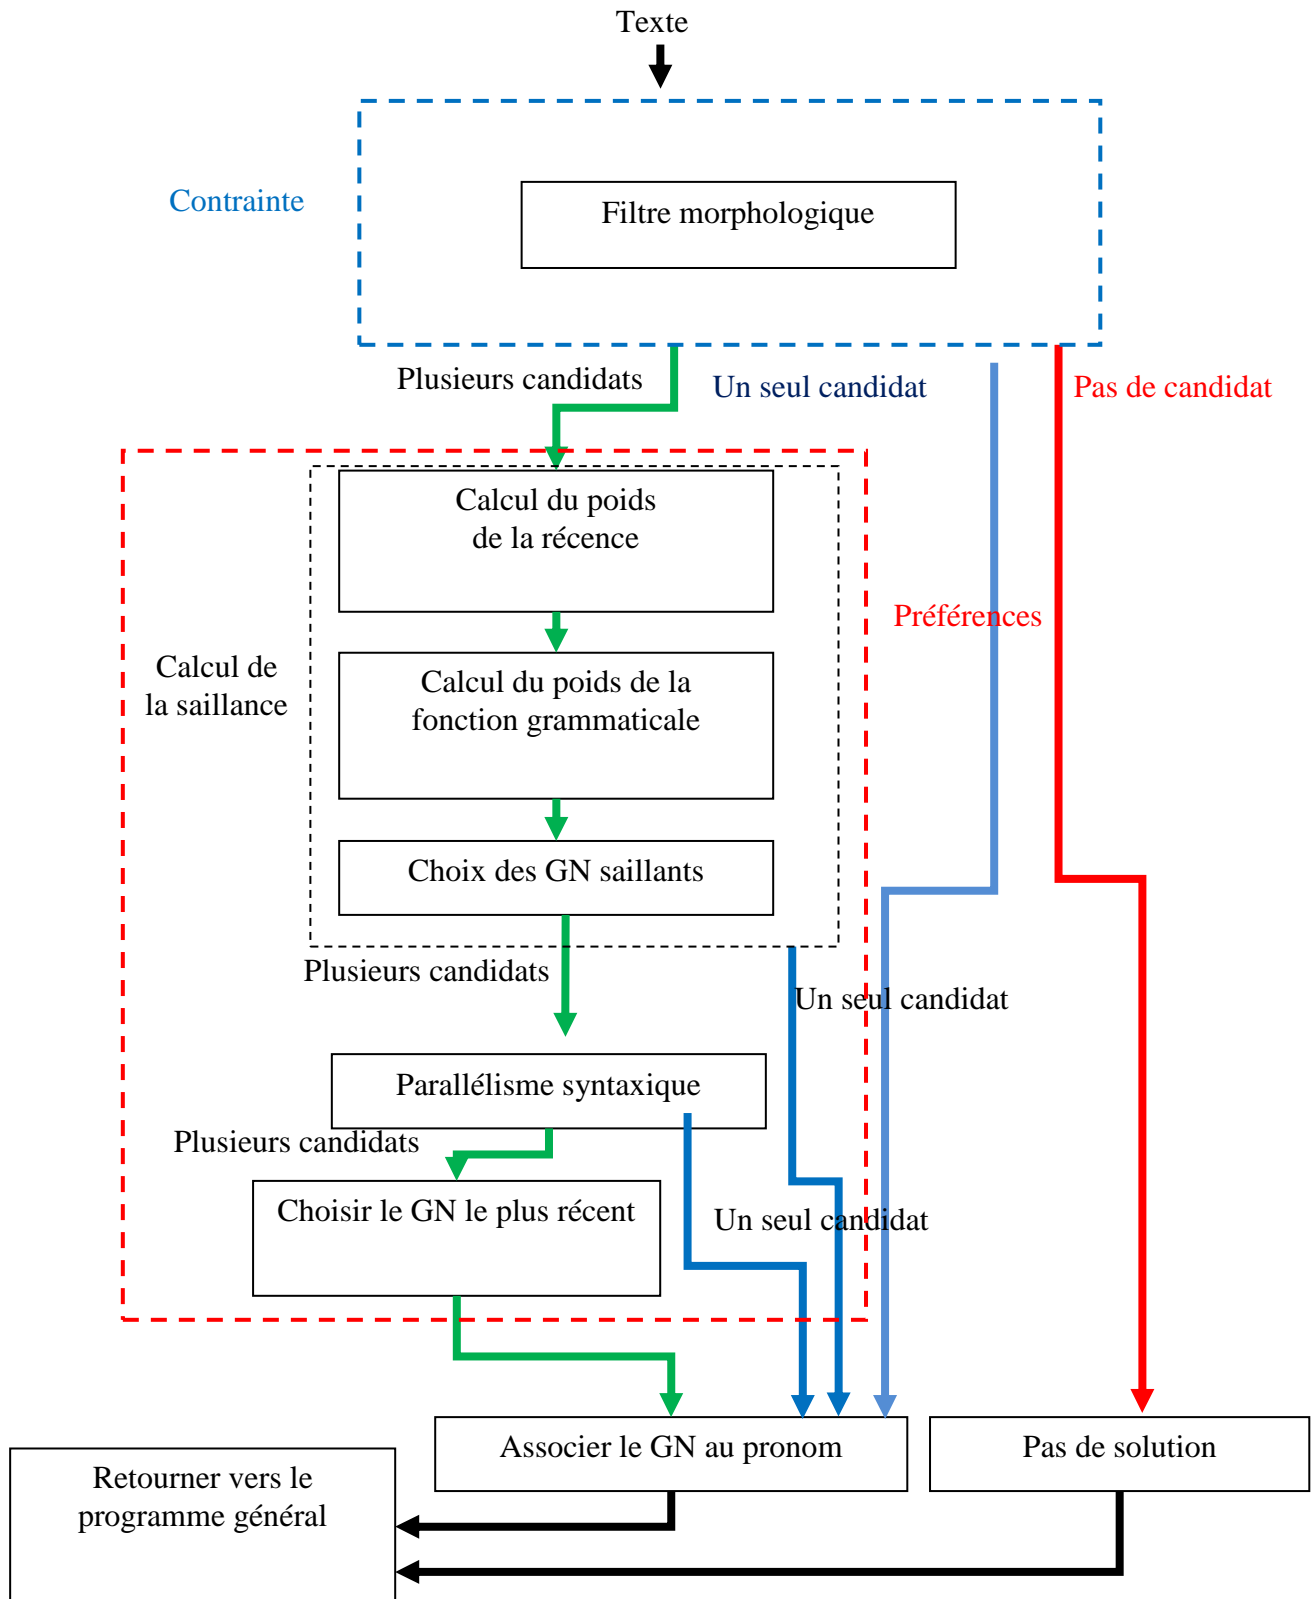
Texte

Contrainte

Filtre morphologique

Plusieurs candidats

Un seul candidat

Pas de candidat

Calcul du poids de la récence

Préférences

Calcul de la saillance

Calcul du poids de la fonction grammaticale

Choix des GN saillants

Plusieurs candidats

Un seul candidat

Parallélisme syntaxique

Plusieurs candidats

Choisir le GN le plus récent

Un seul candidat

Associer le GN au pronom

Pas de solution

Retourner vers le programme général